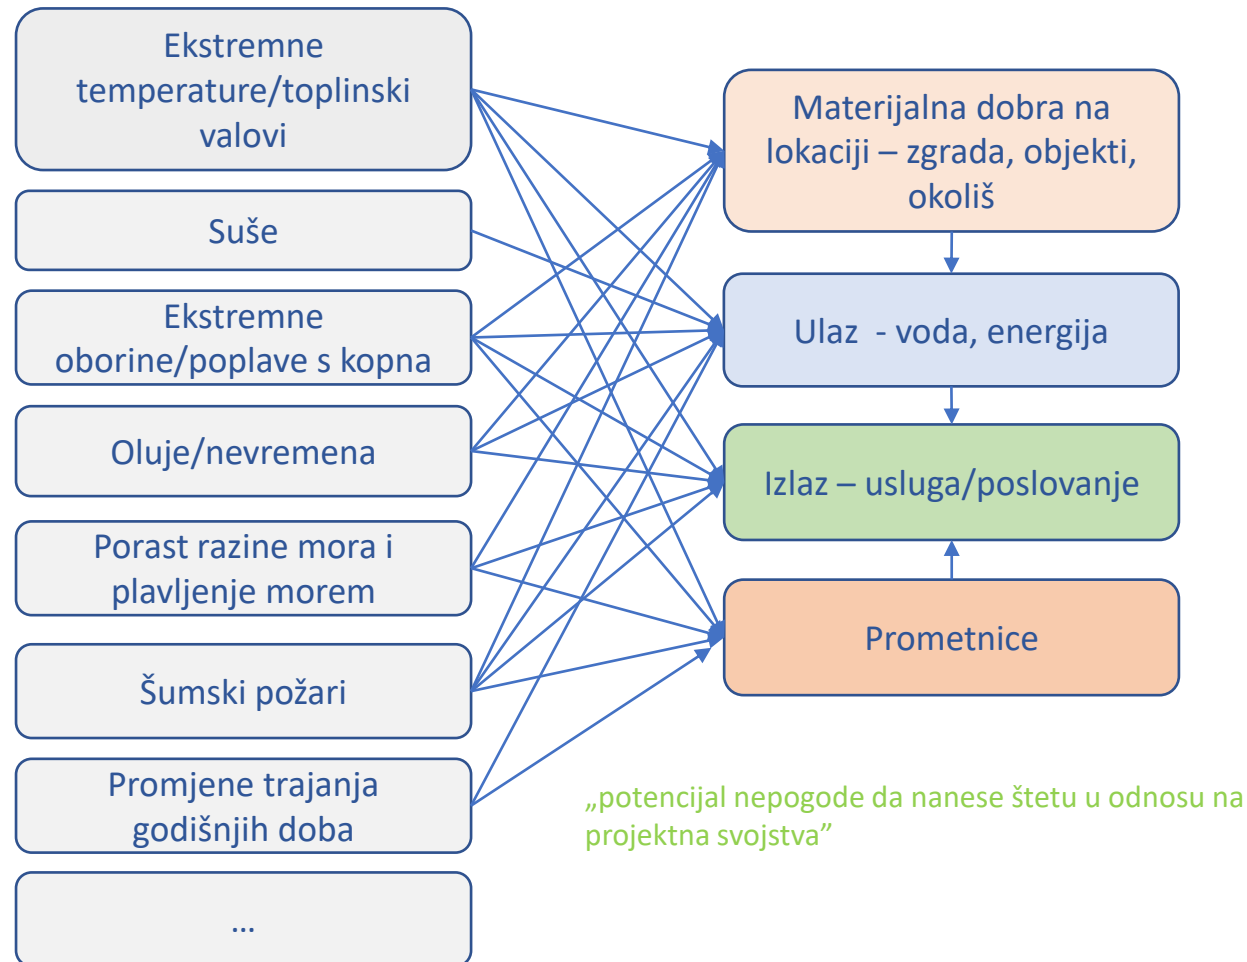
Ekstremne temperature/toplinski valovi

Suše

Ekstremne oborine/poplave s kopna

Oluje/nevremena

Porast razine mora i plavljenje morem

Šumski požari

Promjene trajanja godišnjih doba

…

Materijalna dobra na lokaciji – zgrada, objekti, okoliš

Ulaz - voda, energija

Izlaz – usluga/poslovanje

Prometnice

„potencijal nepogode da nanese štetu u odnosu na projektna svojstva”